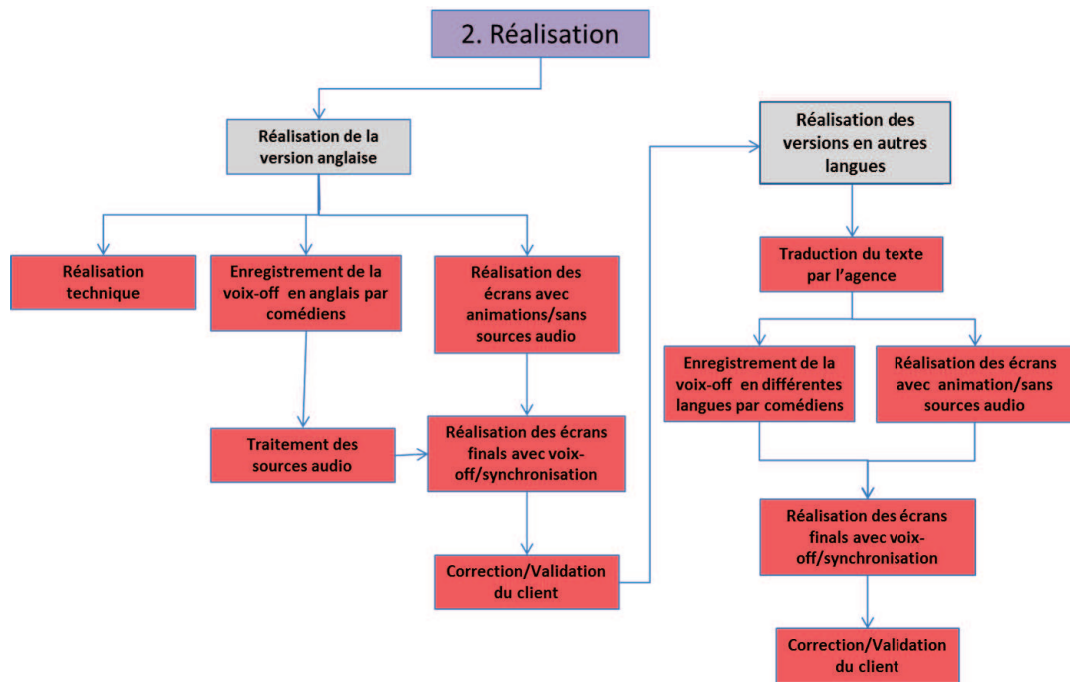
2. Réalisation

Réalisation de la version anglaise

Réalisation technique

Enregistrement de la voix-off en anglais par comédiens

Réalisation des écrans avec animations/sans sources audio

Traitement des sources audio

Réalisation des écrans finals avec voix-off/synchronisation

Correction/Validation du client

Réalisation des versions en autres langues

Traduction du texte par l'agence

Enregistrement de la voix-off en différentes langues par comédiens

Réalisation des écrans avec animation/sans sources audio

Réalisation des écrans finals avec voix-off/synchronisation

Correction/Validation du client